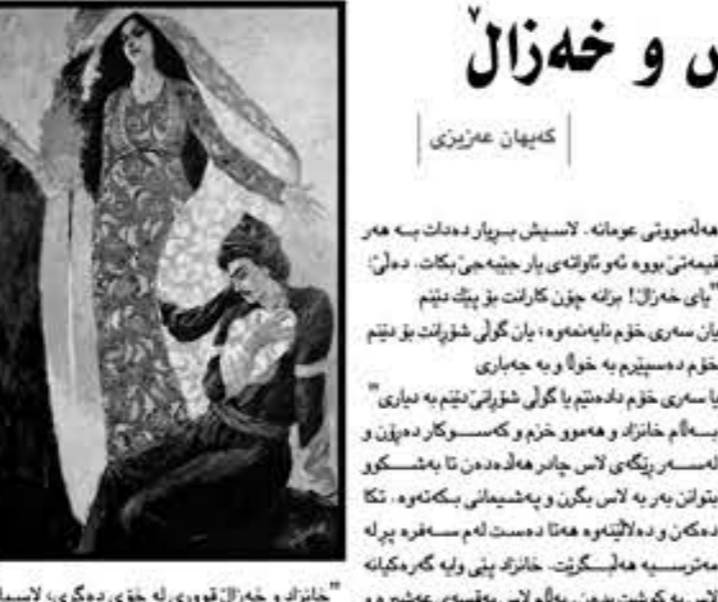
ی و خەزاڵ

کەیهان عەزیزی

هەڵمووتی عومانە. لاسیش بڕیار دەدات بە هەر ...یمەتێ بووە ئەو ئاواتەی بار جێبەجێ بکات. دەڵێ:
"پای خەزاڵ! بزانە چۆن کارانت بۆ پێک دێنم
...یان سەری خۆم نایەمەوە، یان گوڵی شۆڕانت بۆ دێنم
...خۆم دەسپێرم بە خوا و بە جەباری
...یا سەری خۆم دادەنێم یا گوڵی شۆڕانی دێنم بە دیاری"
...بەڵام خانزاد و هەموو خزم و کەسوکار دەڕۆن و ...لەسەر ڕێگەی لاس چادر هەڵدەدەن تا بەشکوو ...بتوانن بەر بە لاس بگرن و پەشیمانی بکەنەوە. تکا ...دەکەن و دەلالێنەوە هەتا دەست لەم سەفەرە پڕلە ...مەترسییە هەڵبگرێت. خانزاد پێی وایە گەر ...

"خانزاد و خەزاڵ لووری لە خۆی دەگری، لاسیا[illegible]